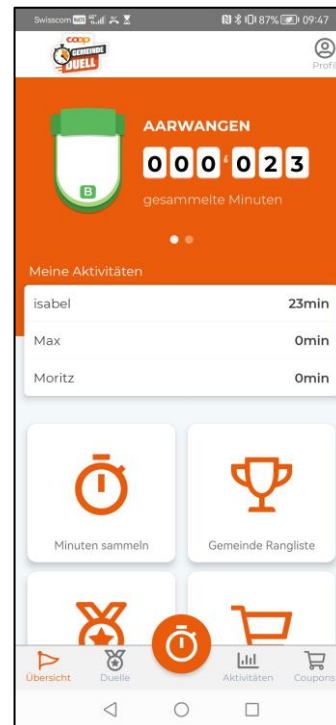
Swisscom 87% 09:47

coop GEMEINDE DUELL

Profil

B

AARWANGEN

000'023

gesammelte Minuten

Meine Aktivitäten

| isabel | 23min |
|---|---|
| Max | 0min |
| Moritz | 0min |

Minuten sammeln

Gemeinde Rangliste

Übersicht

Duelle

Aktivitäten

Coupons